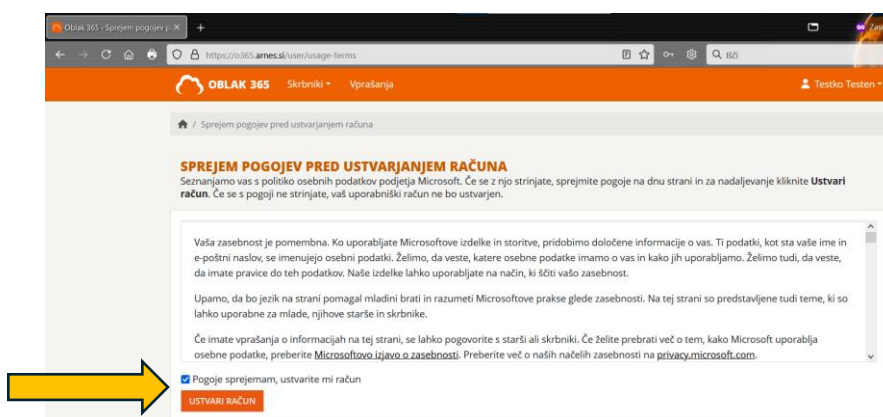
Oblak 365 - Sprejem pogojev p ×
+
https://o365.arnes.si/user/usage-terms
Išči
Zav
OBLAK 365 Skrbniki Vprašanja
Testko Testen

/ Sprejem pogojev pred ustvarjanjem računa

SPREJEM POGOJEV PRED USTVARJANJEM RAČUNA
Seznanjamo vas s politiko osebnih podatkov podjetja Microsoft. Če se z njo strinjate, sprejmite pogoje na dnu strani in za nadaljevanje kliknite **Ustvari račun**. Če se s pogoji ne strinjate, vaš uporabniški račun ne bo ustvarjen.

Vaša zasebnost je pomembna. Ko uporabljate Microsoftove izdelke in storitve, pridobimo določene informacije o vas. Ti podatki, kot sta vaše ime in e-poštni naslov, se imenujejo osebni podatki. Želimo, da veste, katere osebne podatke imamo o vas in kako jih uporabljamo. Želimo tudi, da veste, da imate pravice do teh podatkov. Naše izdelke lahko uporabljate na način, ki ščiti vašo zasebnost.

Upamo, da bo jezik na strani pomagal mladini brati in razumeti Microsoftove prakse glede zasebnosti. Na tej strani so predstavljene tudi teme, ki so lahko uporabne za mlade, njihove starše in skrbnike.

Če imate vprašanja o informacijah na tej strani, se lahko pogovorite s starši ali skrbniki. Če želite prebrati več o tem, kako Microsoft uporablja osebne podatke, preberite Microsoftovo izjavo o zasebnosti. Preberite več o naših načelih zasebnosti na privacy.microsoft.com.

Pogoje sprejemam, ustvarite mi račun
USTVARI RAČUN